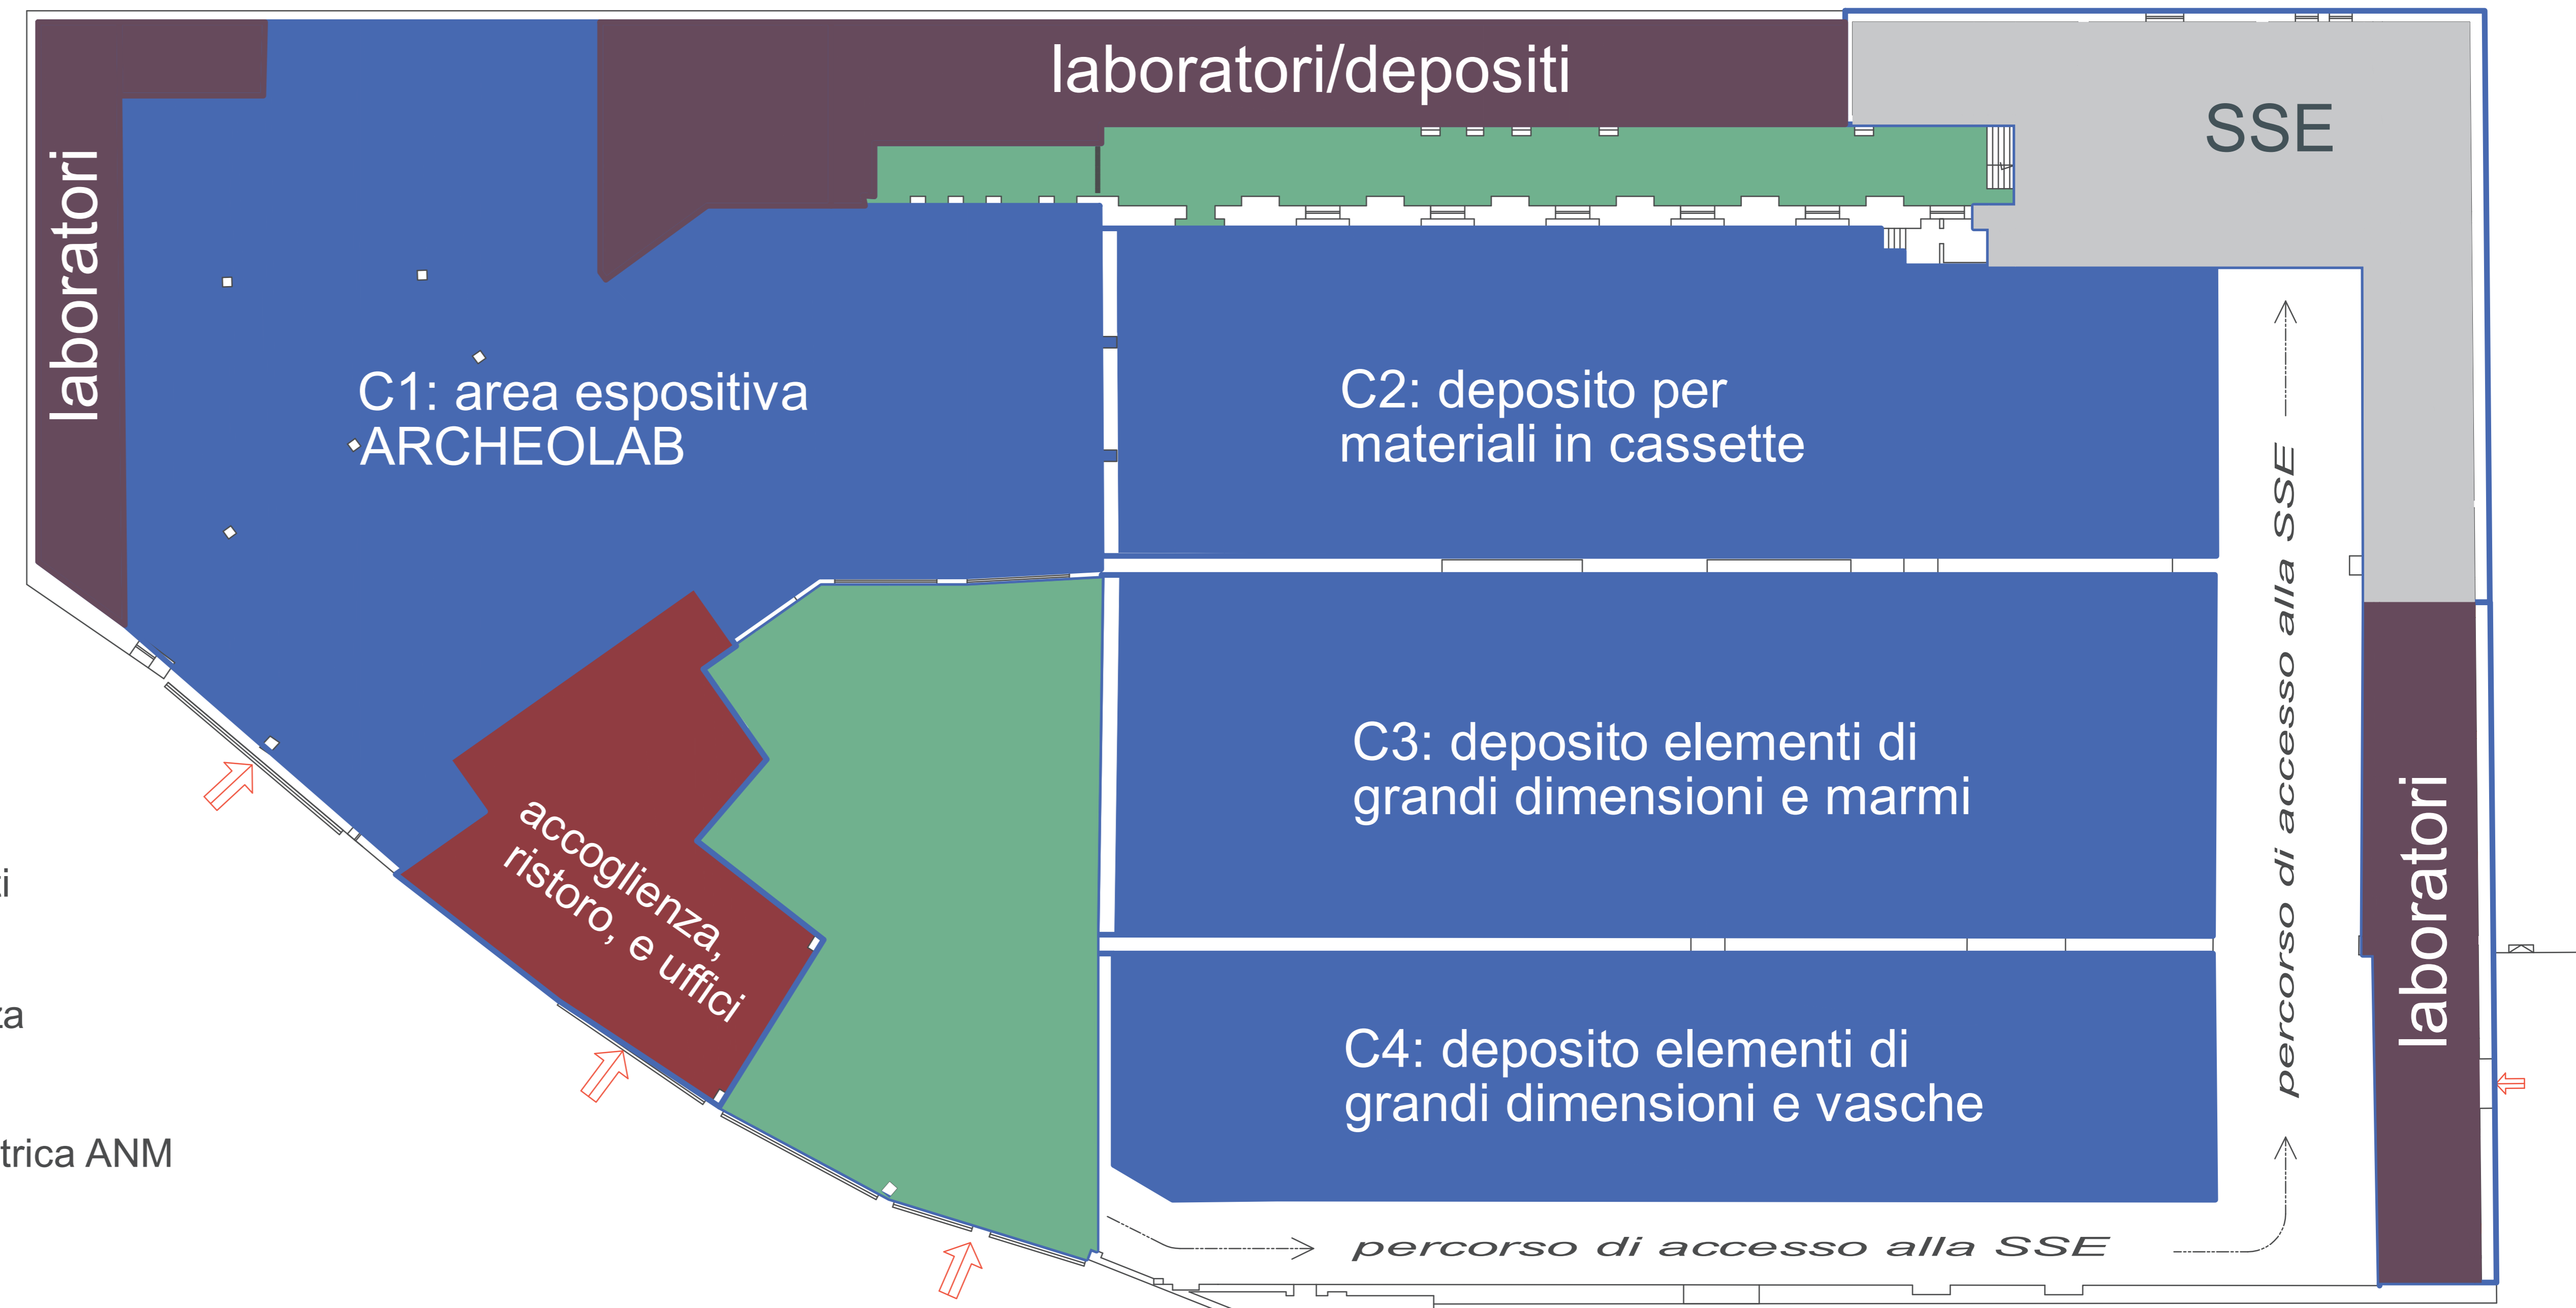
laboratori/depositi

SSE

laboratori

C1: area espositiva ARCHEOLAB

C2: deposito per materiali in cassette

C3: deposito elementi di grandi dimensioni e marmi

C4: deposito elementi di grandi dimensioni e vasche

accoglienza, ristoro, e uffici

percorso di accesso alla SSE

percorso di accesso alla SSE

laboratori

i

za

trica ANM